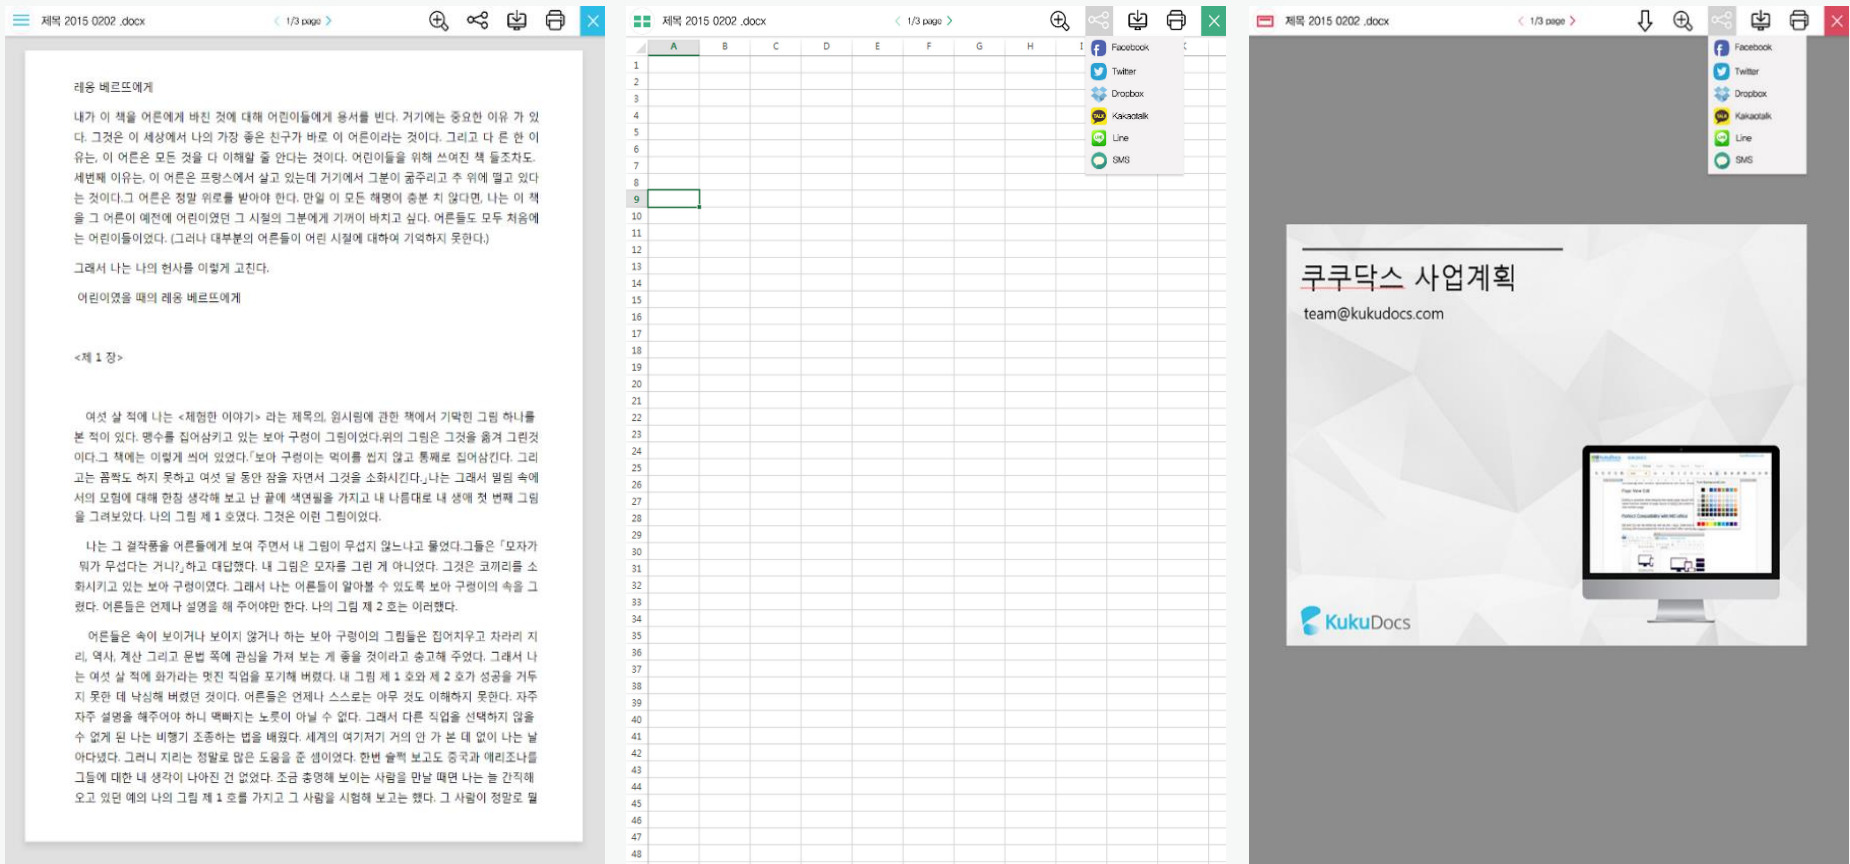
제목 2015 0202 .docx
1/3 page

레옹 베르뜨에게

내가 이 책을 어른에게 바친 것에 대해 어린이들에게 용서를 빈다. 거기에는 중요한 이유 가 있다. 그것은 이 세상에서 나의 가장 좋은 친구가 바로 이 어른이라는 것이다. 그리고 다 른 한 이유는, 이 어른은 모든 것을 다 이해할 줄 안다는 것이다. 어린이들을 위해 쓰여진 책 들조차도. 세번째 이유는, 이 어른은 프랑스에서 살고 있는데 거기에서 그분이 굶주리고 추 위에 떨고 있다는 것이다.그 어른은 정말 위로를 받아야 한다. 만일 이 모든 해명이 충분 치 않다면, 나는 이 책을 그 어른이 예전에 어린이였던 그 시절의 그분에게 기꺼이 바치고 싶다. 어른들도 모두 처음에는 어린이들이었다. (그러나 대부분의 어른들이 어린 시절에 대하여 기억하지 못한다.)

그래서 나는 나의 헌사를 이렇게 고친다.

어린이였을 때의 레옹 베르뜨에게

<제 1 장>

여섯 살 적에 나는 <체험한 이야기> 라는 제목의, 원시림에 관한 책에서 기막힌 그림 하나를 본 적이 있다. 맹수를 집어삼키고 있는 보아 구렁이 그림이었다.위의 그림은 그것을 옮겨 그린것이다.그 책에는 이렇게 씌어 있었다.「보아 구렁이는 먹이를 씹지 않고 통째로 집어삼킨다. 그리고는 꼼짝도 하지 못하고 여섯 달 동안 잠을 자면서 그것을 소화시킨다.」나는 그래서 밀림 속에서의 모험에 대해 한참 생각해 보고 난 끝에 색연필을 가지고 내 나름대로 내 생애 첫 번째 그림을 그려보았다. 나의 그림 제 1 호였다. 그것은 이런 그림이었다.

나는 그 걸작품을 어른들에게 보여 주면서 내 그림이 무섭지 않느냐고 물었다.그들은「모자가 뭐가 무섭다는 거니?」하고 대답했다. 내 그림은 모자를 그린 게 아니었다. 그것은 코끼리를 소화시키고 있는 보아 구렁이였다. 그래서 나는 어른들이 알아볼 수 있도록 보아 구렁이의 속을 그렸다. 어른들은 언제나 설명을 해 주어야만 한다. 나의 그림 제 2 호는 이러했다.

어른들은 속이 보이거나 보이지 않거나 하는 보아 구렁이의 그림들은 집어치우고 차라리 지리, 역사, 계산 그리고 문법 쪽에 관심을 가져 보는 게 좋을 것이라고 충고해 주었다. 그래서 나는 여섯 살 적에 화가라는 멋진 직업을 포기해 버렸다. 내 그림 제 1 호와 제 2 호가 성공을 거두지 못한 데 낙심해 버렸던 것이다. 어른들은 언제나 스스로는 아무 것도 이해하지 못한다. 자주자주 설명을 해주어야 하니 맥빠지는 노릇이 아닐 수 없다. 그래서 다른 직업을 선택하지 않을 수 없게 된 나는 비행기 조종하는 법을 배웠다. 세계의 여기저기 거의 안 가 본 데 없이 나는 날아다녔다. 그러니 지리는 정말로 많은 도움을 준 셈이었다. 한번 슬쩍 보고도 중국과 애리조나를 그들에 대한 내 생각이 나아진 건 없었다. 조금 총명해 보이는 사람을 만날 때면 나는 늘 간직해 오고 있던 예의 나의 그림 제 1 호를 가지고 그 사람을 시험해 보곤 했다. 그 사람이 정말로 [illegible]

제목 2015 0202 .docx
1/3 page

| | A | B | C | D | E | F | G | H | I |
|---|---|---|---|---|---|---|---|---|---|
| 1 | | | | | | | | | |
| 2 | | | | | | | | | |
| 3 | | | | | | | | | |
| 4 | | | | | | | | | |
| 5 | | | | | | | | | |
| 6 | | | | | | | | | |
| 7 | | | | | | | | | |
| 8 | | | | | | | | | |
| 9 | | | | | | | | | |
| 10 | | | | | | | | | |

11 12 13 14 15 16 17 18 19 20 21 22 23 24 25 26 27 28 29 30 31 32 33 34 35 36 37 38 39 40 41 42 43 44 45 46 47 48

Facebook
Twitter
Dropbox
Kakaotalk
Line
SMS

제목 2015 0202 .docx
1/3 page

Facebook
Twitter
Dropbox
Kakaotalk
Line
SMS

쿠쿠닥스 사업계획
team@kukudocs.com

KukuDocs